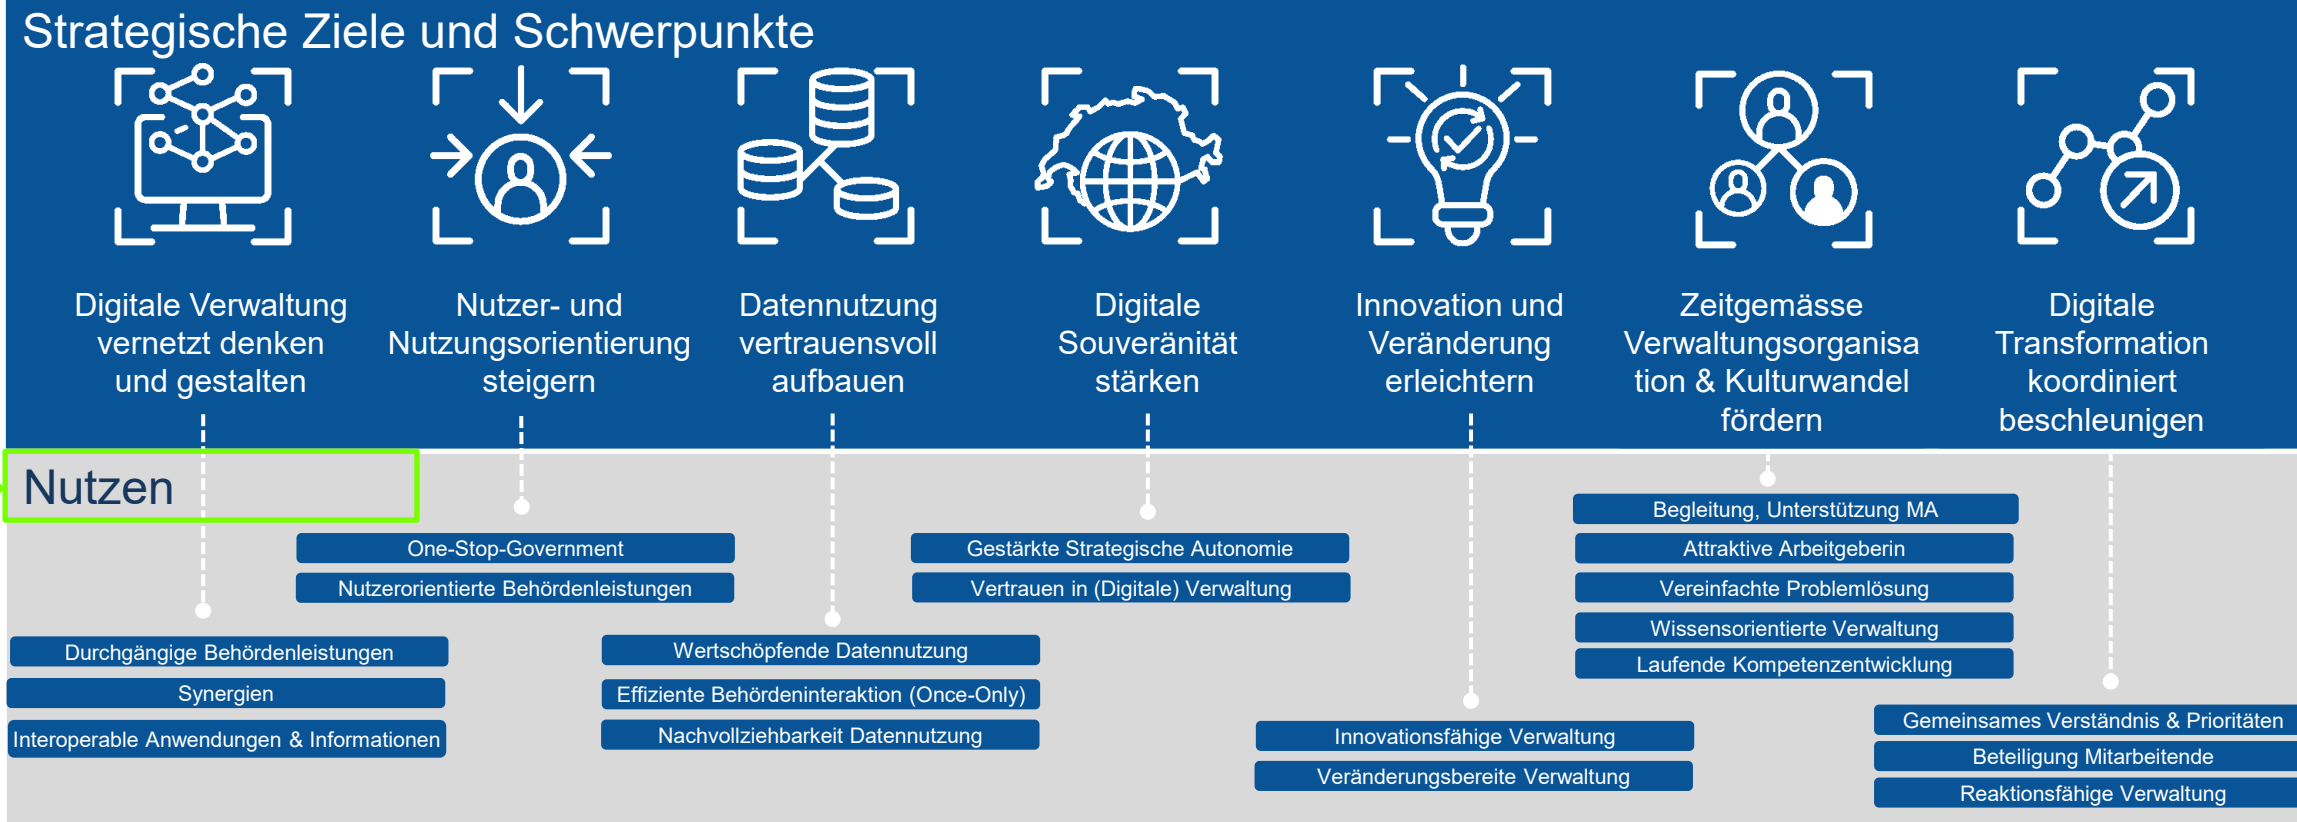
Strategische Ziele und Schwerpunkte

Digitale Verwaltung vernetzt denken und gestalten

Nutzer- und Nutzungsorientierung steigern

Datennutzung vertrauensvoll aufbauen

Digitale Souveränität stärken

Innovation und Veränderung erleichtern

Zeitgemässe Verwaltungsorganisation & Kulturwandel fördern

Digitale Transformation koordiniert beschleunigen

Nutzen

Durchgängige Behördenleistungen
Synergien
Interoperable Anwendungen & Informationen

One-Stop-Government
Nutzerorientierte Behördenleistungen

Wertschöpfende Datennutzung
Effiziente Behördeninteraktion (Once-Only)
Nachvollziehbarkeit Datennutzung

Gestärkte Strategische Autonomie
Vertrauen in (Digitale) Verwaltung

Innovationsfähige Verwaltung
Veränderungsbereite Verwaltung

Begleitung, Unterstützung MA
Attraktive Arbeitgeberin
Vereinfachte Problemlösung
Wissensorientierte Verwaltung
Laufende Kompetenzentwicklung

Gemeinsames Verständnis & Prioritäten
Beteiligung Mitarbeitende
Reaktionsfähige Verwaltung